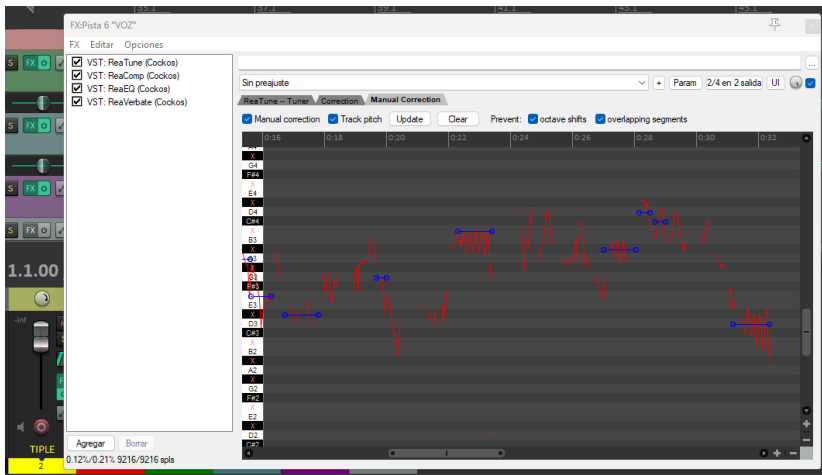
FX:Pista 6 "VOZ"

FX Editar Opciones

VST: ReaTune (Cockos)
VST: ReaComp (Cockos)
VST: ReaEQ (Cockos)
VST: ReaVerbate (Cockos)

Sin preajuste

+ Param 2/4 en 2 salida UI

ReaTune – Tuner Correction Manual Correction

Manual correction Track pitch Update Clear Prevent: octave shifts overlapping segments

0:16 0:18 0:20 0:22 0:24 0:26 0:28 0:30 0:32

X
G4
F#4
E4
X
D4
C#4
X
B3
X
A3
X
G3
F#3
E3
X
D3
C#3
X
B2
X
A2
X
G2
F#2
E2
X
D2
C#2

S FX
S FX
S FX
S FX

1.1.00

-inf

TIPLE
2

Agregar Borrar

0.12%/0.21% 9216/9216 spls